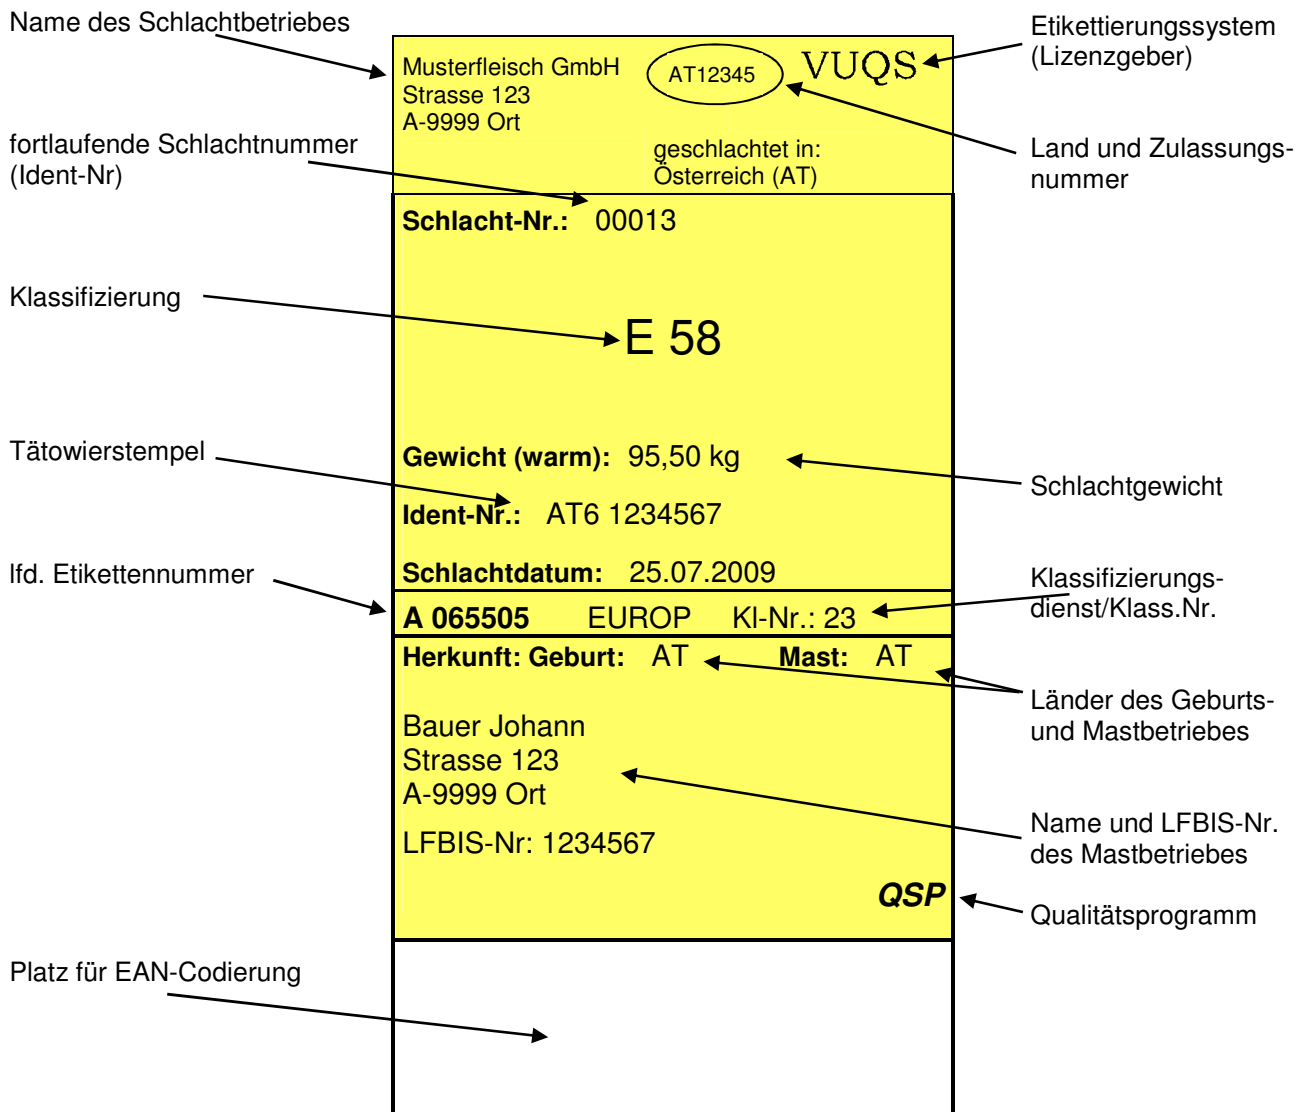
Name des Schlachtbetriebes

Musterfleisch GmbH
Strasse 123
A-9999 Ort

AT12345

VUQS

Etikettierungssystem (Lizenzgeber)

fortlaufende Schlachtnummer (Ident-Nr)

geschlachtet in:
Österreich (AT)

Land und Zulassungsnummer

Schlacht-Nr.: 00013

Klassifizierung

E 58

Tätowierstempel

Gewicht (warm): 95,50 kg

Schlachtgewicht

Ident-Nr.: AT6 1234567

Schlachtdatum: 25.07.2009

lfd. Etikettennummer

A 065505 EUROP Kl-Nr.: 23

Klassifizierungsdienst/Klass.Nr.

Herkunft: Geburt: AT Mast: AT

Länder des Geburts- und Mastbetriebes

Bauer Johann
Strasse 123
A-9999 Ort

LFBIS-Nr: 1234567

Name und LFBIS-Nr. des Mastbetriebes

QSP

Qualitätsprogramm

Platz für EAN-Codierung